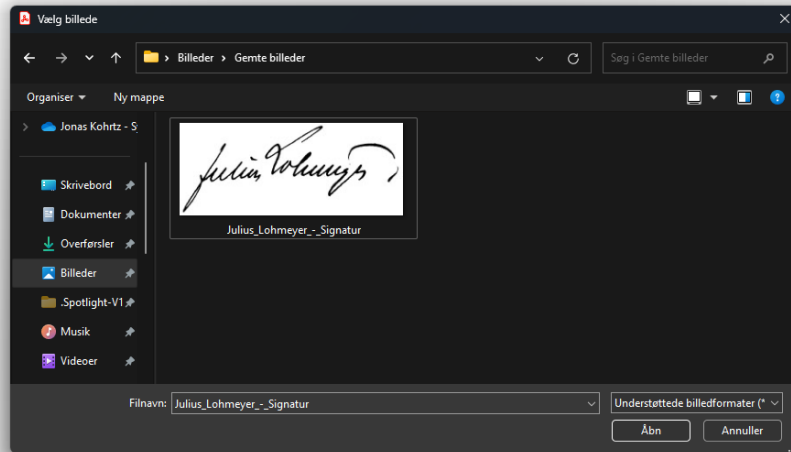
Vælg billede

Billeder > Gemte billeder

Søg i Gemte billeder

Organiser ▾ Ny mappe

Jonas Kohrtz - S

Skrivebord
Dokumenter
Overførsler
Billeder
.Spotlight-V1
Musik
Videoer

Julius Lohmeyer

Julius_Lohmeyer_-_Signatur

Filnavn: Julius_Lohmeyer_-_Signatur

Understøttede billedformater (*

Åbn

Annuller